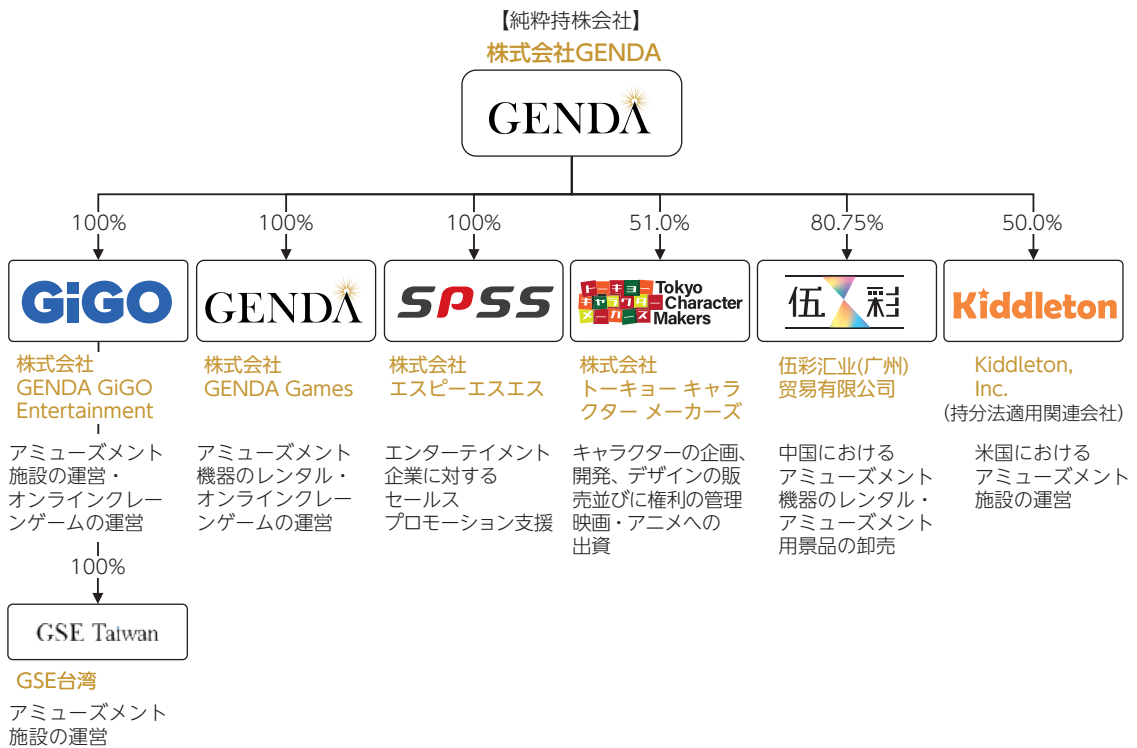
【純粋持株会社】
株式会社GENDA

GENDA

100%
100%
100%
51.0%
80.75%
50.0%

GiGO
株式会社 GENDA GiGO Entertainment
アミューズメント施設の運営・オンラインクレーンゲームの運営

GENDA
株式会社 GENDA Games
アミューズメント機器のレンタル・オンラインクレーンゲームの運営

SPSS
株式会社 エスピーエスエス
エンターテイメント企業に対するセールスプロモーション支援

トーキョーキャラクターメーカーズ Tokyo Character Makers
株式会社 トーキョー キャラクター メーカーズ
キャラクターの企画、開発、デザインの販売並びに権利の管理 映画・アニメへの出資

伍彩
伍彩汇业(广州)贸易有限公司
中国における アミューズメント機器のレンタル・アミューズメント用景品の卸売

Kiddleton
Kiddleton, Inc.
(持分法適用関連会社)
米国における アミューズメント施設の運営

100%

GSE Taiwan
GSE台湾
アミューズメント施設の運営